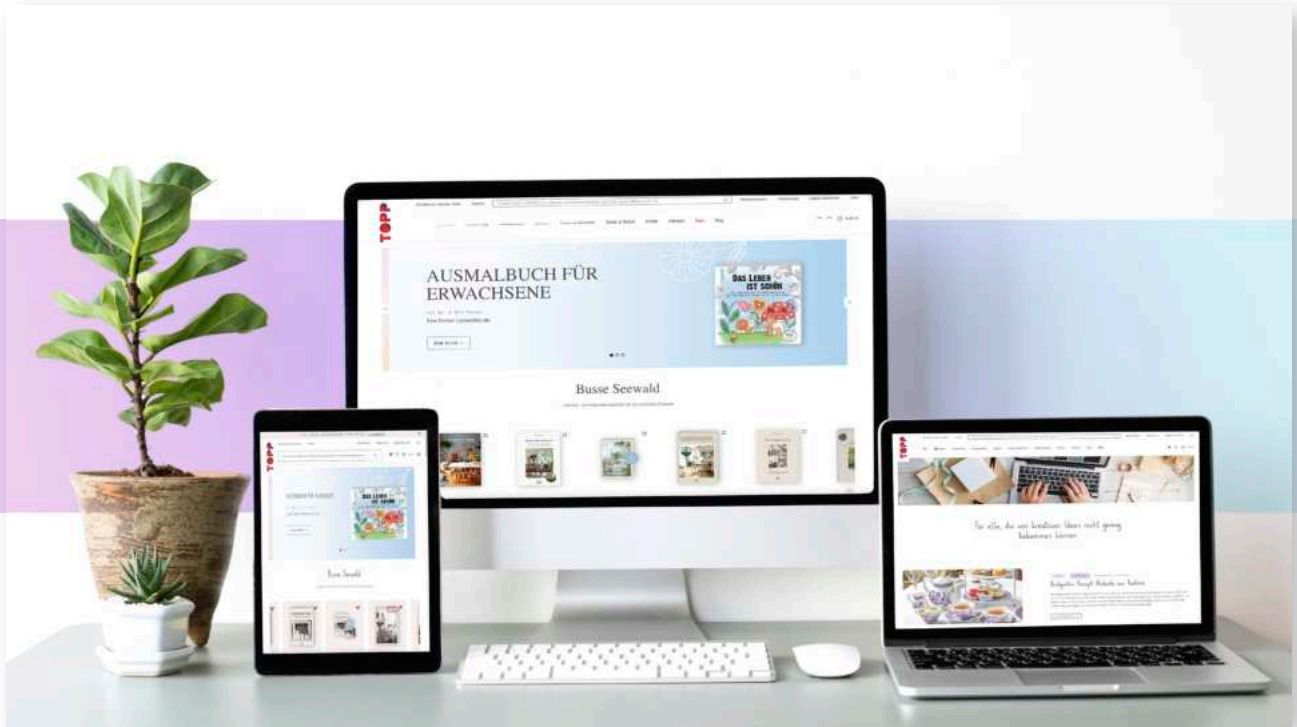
TOPP

AUSMALBUCH FÜR ERWACHSENE

DAS LEBEN IST SCHÖN

Busse Seewald

TOPP

AUSMALBUCH FÜR ERWACHSENE

DAS LEBEN IST SCHÖN

Busse Seewald

TOPP

Für alle, die von kreativen Ideen nicht genug bekommen können